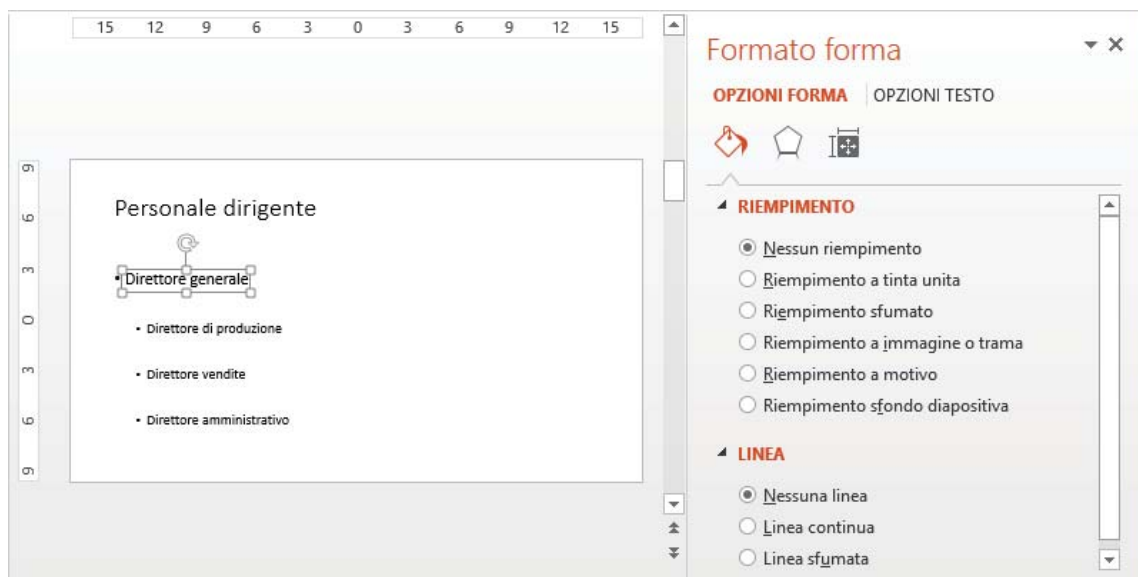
15 12 9 6 3 0 3 6 9 12 15

9 6 3 0 3 6 9

Personale dirigente

• Direttore generale

• Direttore di produzione

• Direttore vendite

• Direttore amministrativo

Formato forma

OPZIONI FORMA OPZIONI TESTO

RIEMPIMENTO

Nessun riempimento

Riempimento a tinta unita

Riempimento sfumato

Riempimento a immagine o trama

Riempimento a motivo

Riempimento sfondo diapositiva

LINEA

Nessuna linea

Linea continua

Linea sfumata